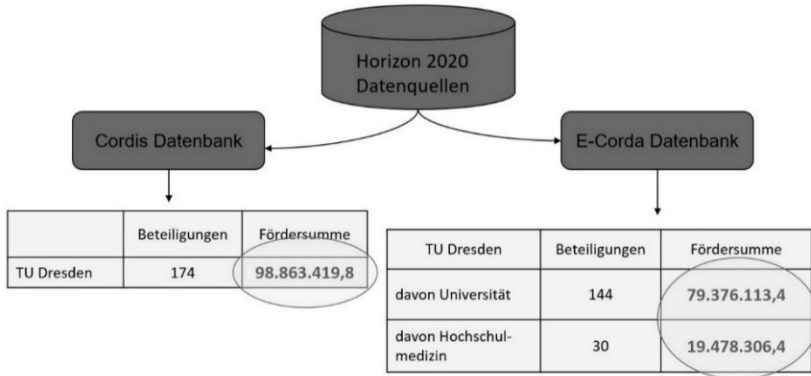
Horizon 2020 Datenquellen

Cordis Datenbank

E-Corda Datenbank

| | Beteiligungen | Fördersumme |
|---|---|---|
| TU Dresden | 174 | 98.863.419,8 |

| TU Dresden | Beteiligungen | Fördersumme |
|---|---|---|
| davon Universität | 144 | 79.376.113,4 |
| davon Hochschulmedizin | 30 | 19.478.306,4 |